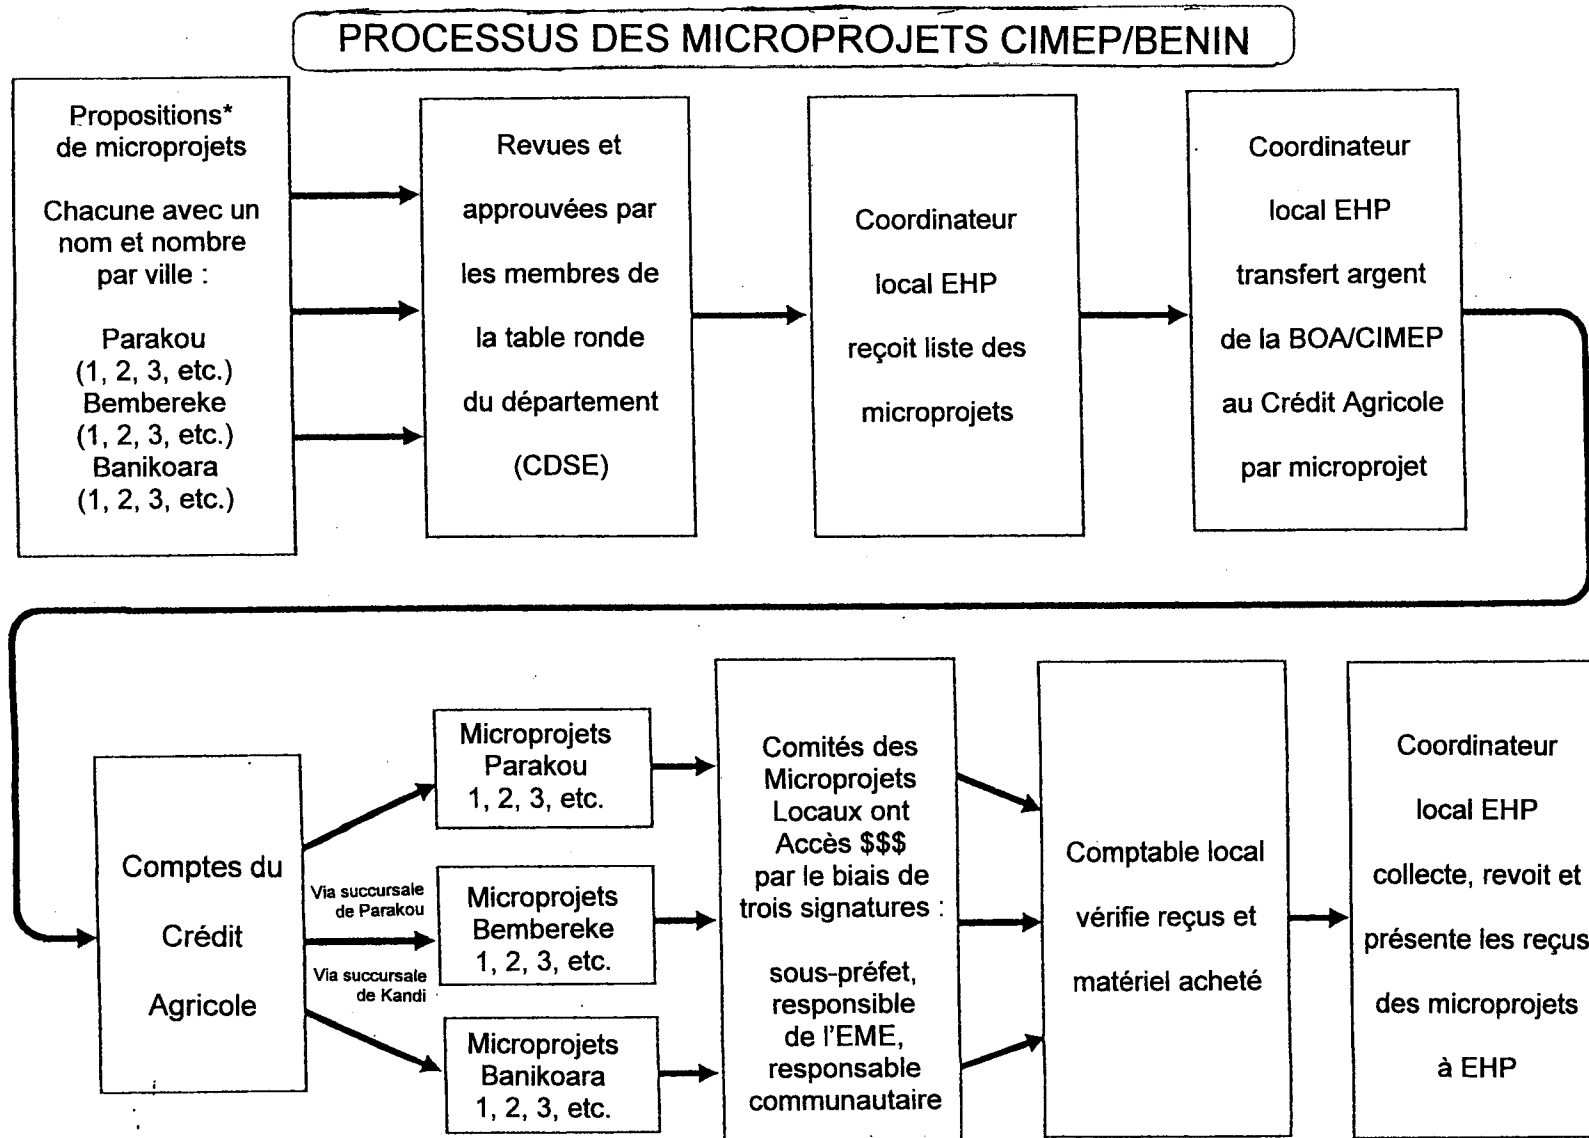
PROCESSUS DES MICROPROJETS CIMEP/BENIN

Propositions* de microprojets

Chacune avec un nom et nombre par ville :

Parakou (1, 2, 3, etc.)
Bembereke (1, 2, 3, etc.)
Banikoara (1, 2, 3, etc.)

Revues et approuvées par les membres de la table ronde du département (CDSE)

Coordinateur local EHP reçoit liste des microprojets

Coordinateur local EHP transfert argent de la BOA/CIMEP au Crédit Agricole par microprojet

Comptes du Crédit Agricole

Via succursale de Parakou

Via succursale de Kandi

Microprojets Parakou 1, 2, 3, etc.

Microprojets Bembereke 1, 2, 3, etc.

Microprojets Banikoara 1, 2, 3, etc.

Comités des Microprojets Locaux ont Accès $$$ par le biais de trois signatures :

sous-préfet, responsible de l'EME, responsable communautaire

Comptable local vérifie reçus et matériel acheté

Coordinateur local EHP collecte, revoit et présente les reçus des microprojets à EHP